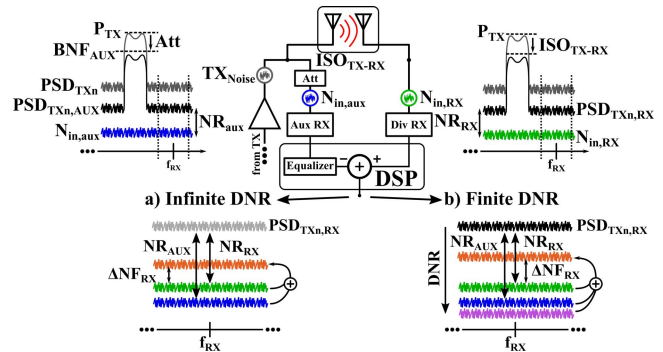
$P_{TX}$
Att
$BNF_{AUX}$
$PSD_{TXn}$
$PSD_{TXn,AUX}$
$N_{in,aux}$
$NR_{aux}$
•••
$f_{RX}$
$TX_{Noise}$
Att
$N_{in,aux}$
from TX
Aux RX
$ISO_{TX\text{-}RX}$
$N_{in,RX}$
Div RX
Equalizer
−
+
DSP
$P_{TX}$
$ISO_{TX\text{-}RX}$
$PSD_{TXn,RX}$
$NR_{RX}$
$N_{in,RX}$
•••
$f_{RX}$
a) Infinite DNR
$NR_{AUX}$
$NR_{RX}$
$\Delta NF_{RX}$
+
•••
$f_{RX}$
b) Finite DNR
$PSD_{TXn,RX}$
$NR_{AUX}$
$NR_{RX}$
$\Delta NF_{RX}$
DNR
+
•••
$f_{RX}$